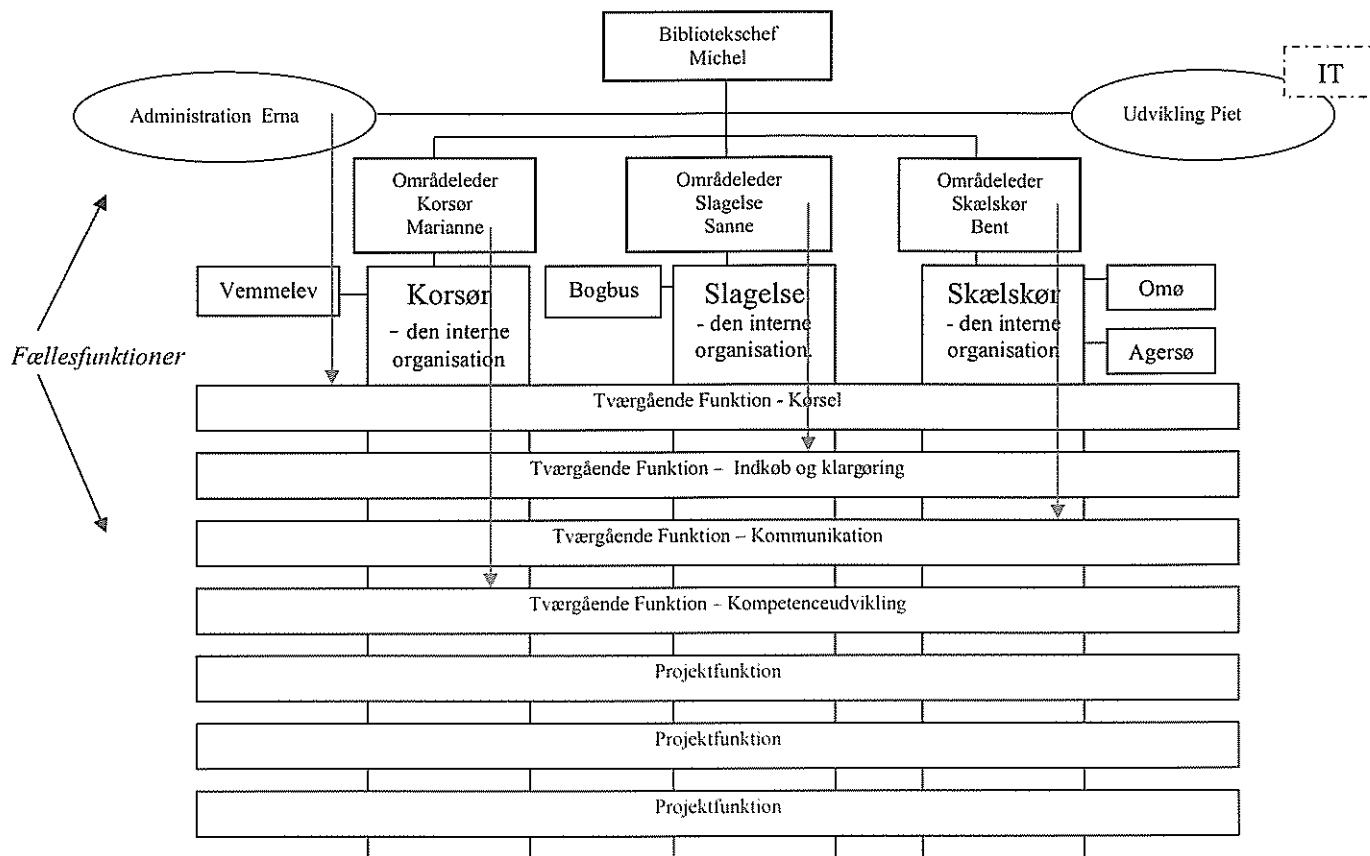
Bibliotekschef
Michel

IT

Administration Erna

Udvikling Piet

Områdeleder
Korsør
Marianne

Områdeleder
Slagelse
Sanne

Områdeleder
Skælskør
Bent

Vemmelev

Korsør
- den interne organisation

Bogbus

Slagelse
- den interne organisation

Skælskør
- den interne organisation

Omø

Agersø

Fællesfunktioner

Tværgående Funktion - Kørsel

Tværgående Funktion – Indkøb og klargøring

Tværgående Funktion – Kommunikation

Tværgående Funktion - Kompetenceudvikling

Projektfunktion

Projektfunktion

Projektfunktion